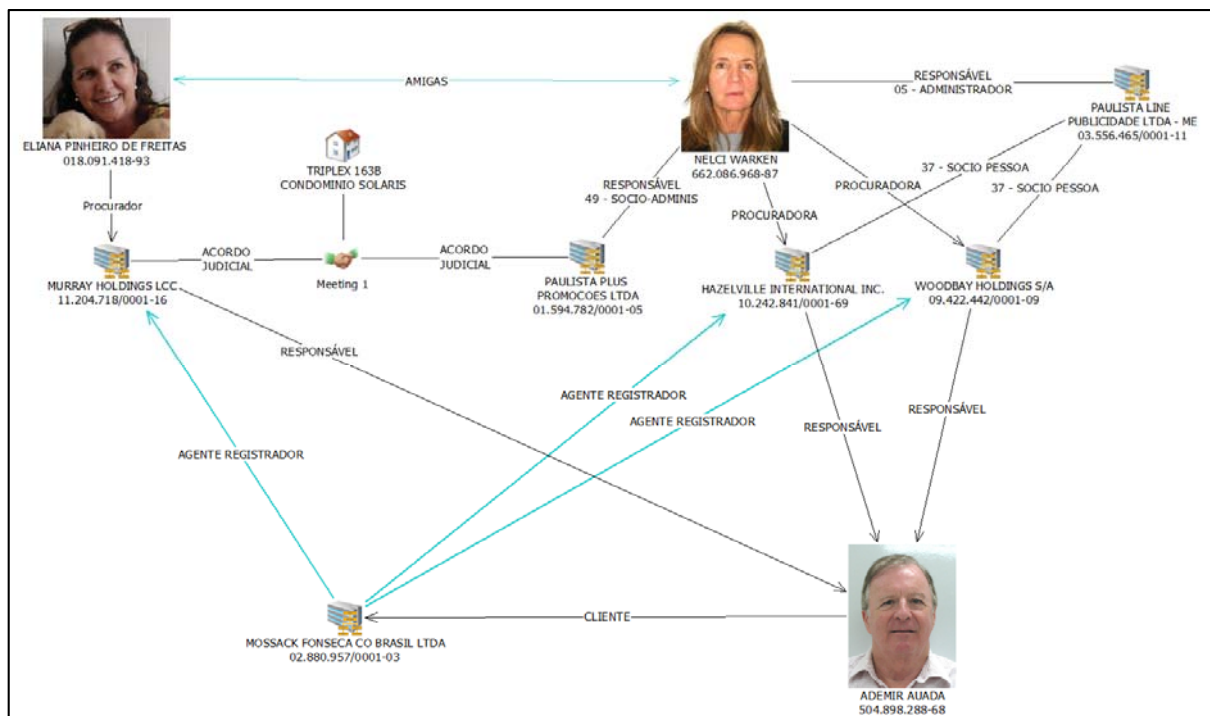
ELIANA PINHEIRO DE FREITAS
018.091.418-93

AMIGAS

NELCI WARKEN
662.086.968-87

RESPONSÁVEL
05 - ADMINISTRADOR

PAULISTA LINE
PUBLICIDADE LTDA - ME
03.556.465/0001-11

TRIPLEX 163B
CONDOMINIO SOLARIS

Procurador

RESPONSÁVEL
49 - SOCIO-ADMINIS

37 - SOCIO PESSOA

PROCURADORA

37 - SOCIO PESSOA

PROCURADORA

ACORDO JUDICIAL

ACORDO JUDICIAL

Meeting 1

MURRAY HOLDINGS LCC
11.204.718/0001-16

PAULISTA PLUS
PROMOCOES LTDA
01.594.782/0001-05

HAZELVILLE INTERNATIONAL INC.
10.242.841/0001-69

WOODBAY HOLDINGS S/A
09.422.442/0001-09

RESPONSÁVEL

AGENTE REGISTRADOR

AGENTE REGISTRADOR

RESPONSÁVEL

RESPONSÁVEL

AGENTE REGISTRADOR

CLIENTE

MOSSACK FONSECA CO BRASIL LTDA
02.880.957/0001-03

ADEMIR AUADA
504.898.288-68